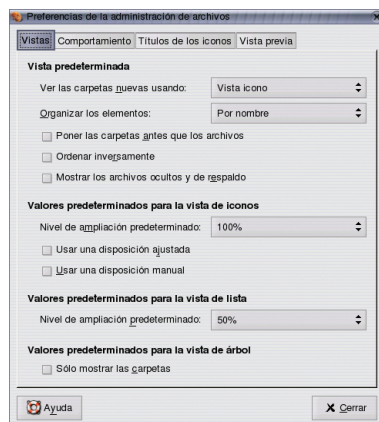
Preferencias de la administración de archivos

Vistas | Comportamiento | Títulos de los iconos | Vista previa

Vista predeterminada

Ver las carpetas nuevas usando: Vista icono

Organizar los elementos: Por nombre

Poner las carpetas antes que los archivos

Ordenar inversamente

Mostrar los archivos ocultos y de respaldo

Valores predeterminados para la vista de iconos

Nivel de ampliación predeterminado: 100%

Usar una disposición ajustada

Usar una disposición manual

Valores predeterminados para la vista de lista

Nivel de ampliación predeterminado: 50%

Valores predeterminados para la vista de árbol

Sólo mostrar las carpetas

Ayuda

Cerrar